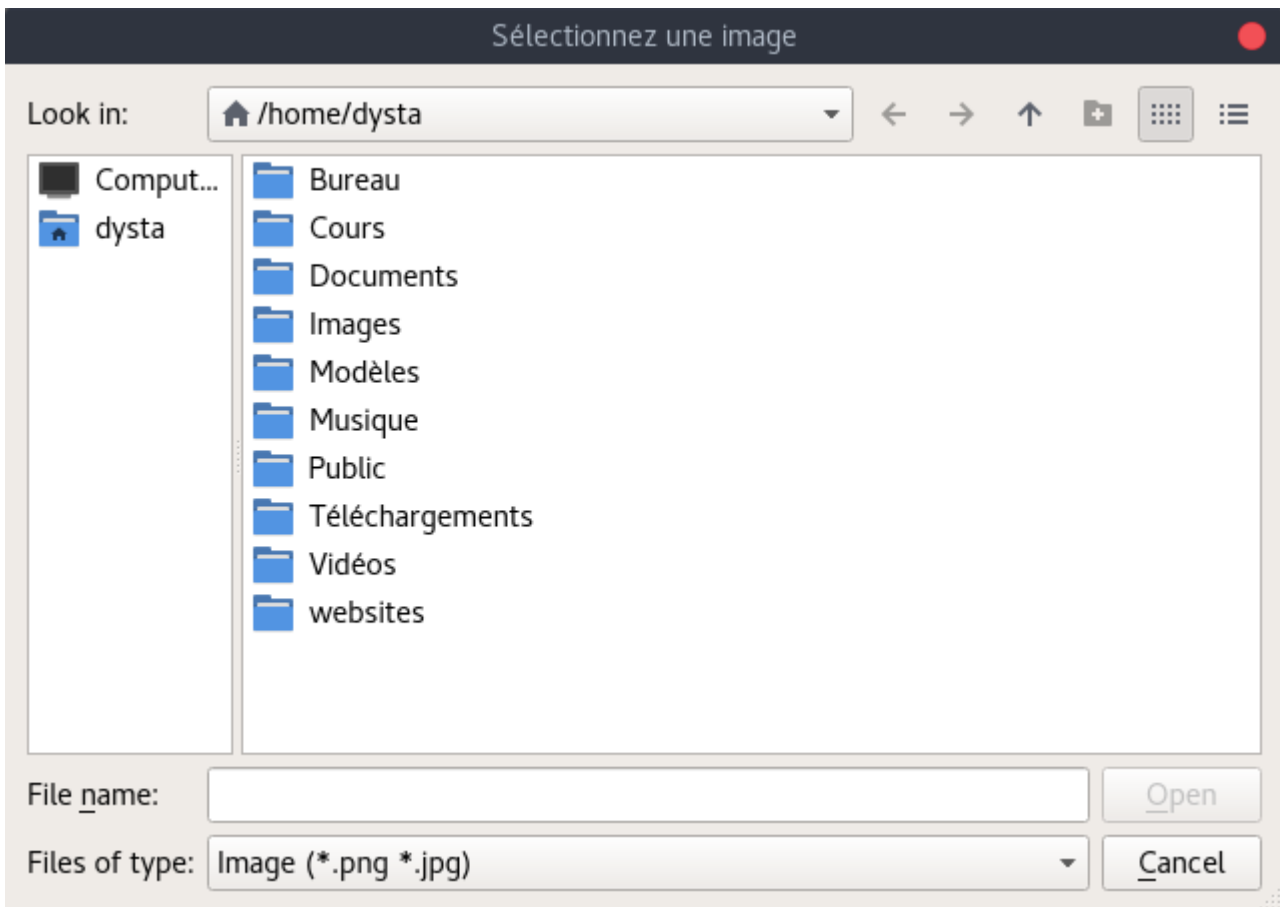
Sélectionnez une image

Look in: /home/dysta

Comput...
dysta

Bureau
Cours
Documents
Images
Modèles
Musique
Public
Téléchargements
Vidéos
websites

File name:
Open

Files of type: Image (*.png *.jpg)
Cancel